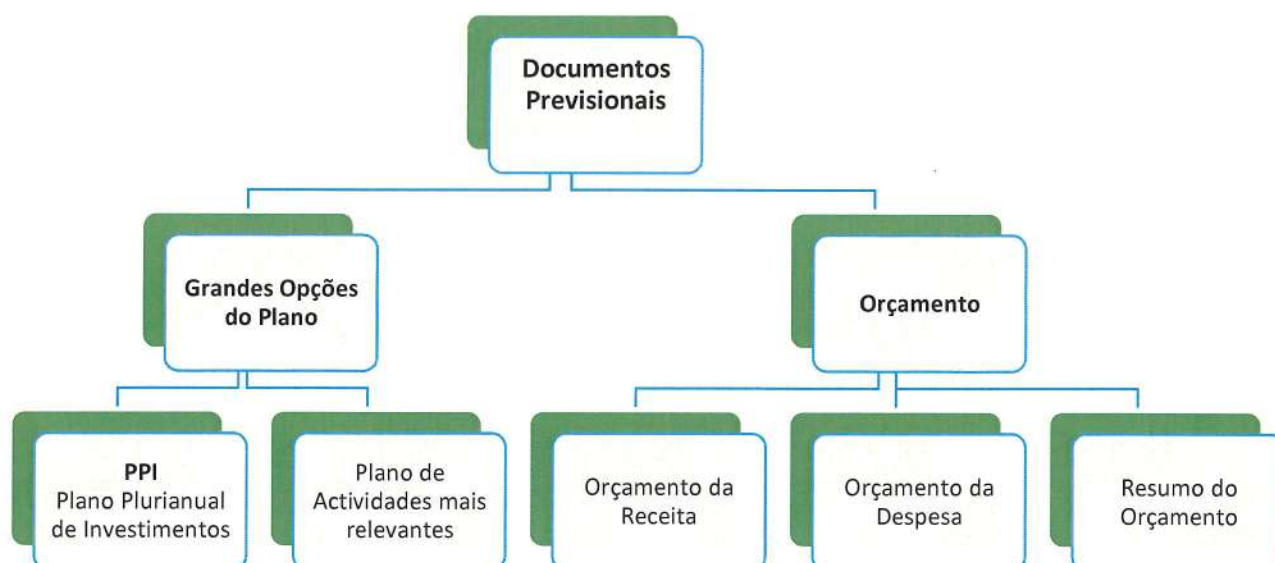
Documentos Previsionais

Grandes Opções do Plano

Orçamento

PPI
Plano Plurianual de Investimentos

Plano de Actividades mais relevantes

Orçamento da Receita

Orçamento da Despesa

Resumo do Orçamento